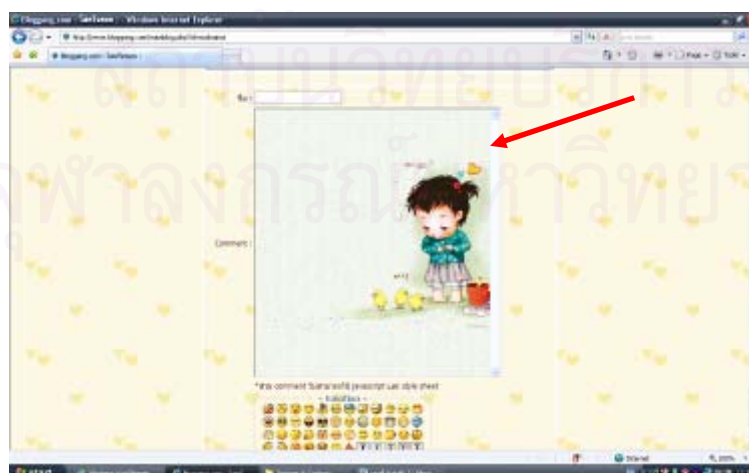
Exteen.com - SiteFeature - Windows Internet Explorer

Exteen.com - SiteFeature

ชื่อ :

Comment :

* ช่อง comment ไม่สามารถใช้ javascript และ style sheet

- Emoticon -

สถาบันวิทยบริการ
จุฬาลงกรณ์มหาวิทยาลัย

start

Internet

100%